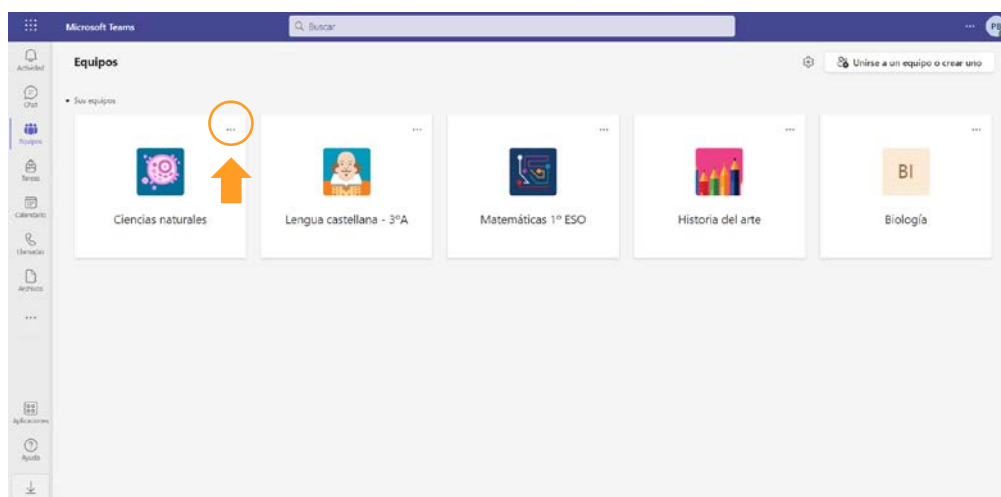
Microsoft Teams

Buscar

···

PE

Actividad

Chat

Equipos

Tareas

Calendario

Llamadas

Archivos

···

Aplicaciones

Ayuda

Equipos

Unirse a un equipo o crear uno

Sus equipos

···

Ciencias naturales

···

Lengua castellana - 3ºA

···

Matemáticas 1º ESO

···

Historia del arte

···

BI

Biología